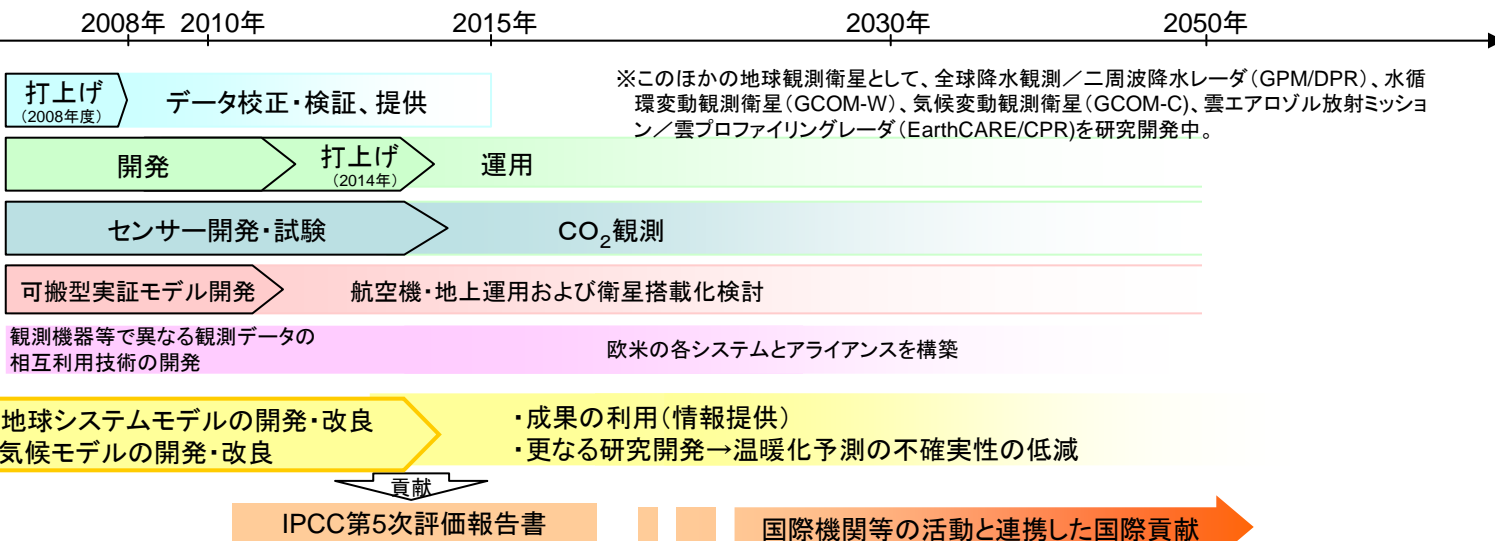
2008年 2010年 2015年 2030年 2050年

※このほかの地球観測衛星として、全球降水観測／二周波降水レーダ(GPM/DPR)、水循環変動観測衛星(GCOM-W)、気候変動観測衛星(GCOM-C)、雲エアロゾル放射ミッション／雲プロファイリングレーダ(EarthCARE/CPR)を研究開発中。

打上げ
(2008年度)

データ校正・検証、提供

開発

打上げ
(2014年)

運用

センサー開発・試験

$CO_2$観測

可搬型実証モデル開発

航空機・地上運用および衛星搭載化検討

観測機器等で異なる観測データの相互利用技術の開発

欧米の各システムとアライアンスを構築

地球システムモデルの開発・改良
気候モデルの開発・改良

・成果の利用(情報提供)
・更なる研究開発→温暖化予測の不確実性の低減

貢献

IPCC第5次評価報告書

国際機関等の活動と連携した国際貢献